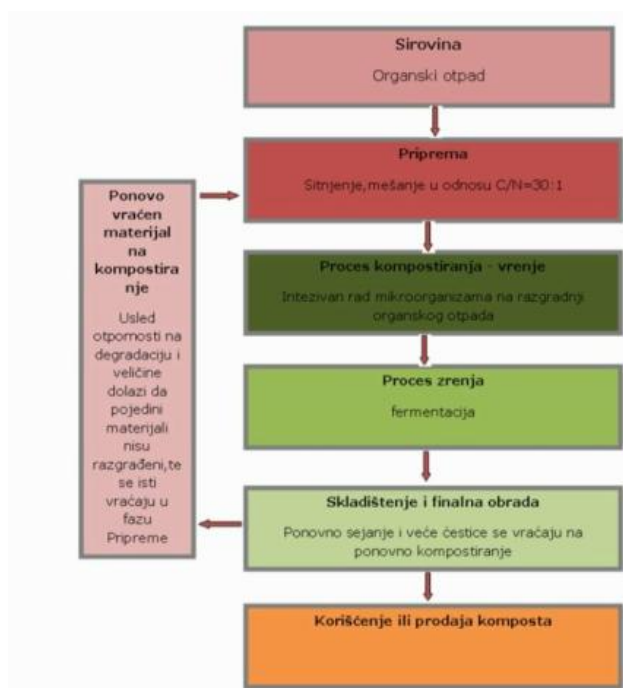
Sirovina

Organski otpad

Priprema

Sitnjenje, mešanje u odnosu C/N=30:1

Proces kompostiranja - vrenje

Intezivan rad mikroorganizama na razgradnji organskog otpada

Proces zrenja

fermentacija

Skladištenje i finalna obrada

Ponovno sejanje i veće čestice se vraćaju na ponovno kompostiranje

Korišćenje ili prodaja komposta

Ponovo vraćen materijal na kompostiranje

Usled otpornosti na degradaciju i veličine dolazi da pojedini materijali nisu razgrađeni,te se isti vraćaju u fazu Pripreme